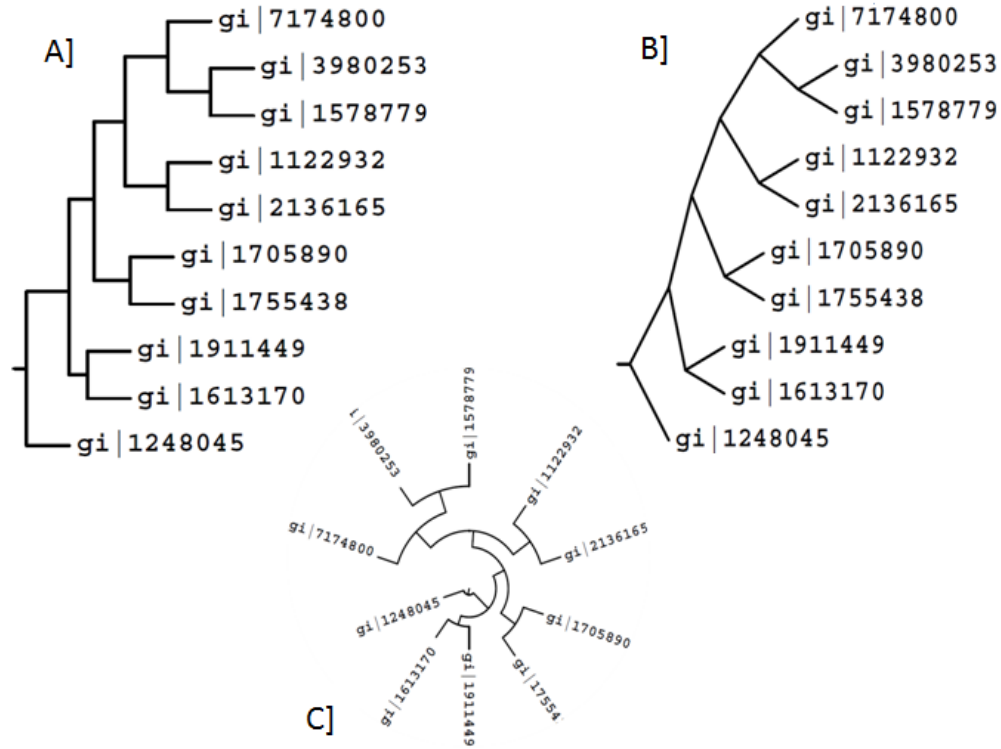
A]

gi|7174800
gi|3980253
gi|1578779
gi|1122932
gi|2136165
gi|1705890
gi|1755438
gi|1911449
gi|1613170
gi|1248045

B]

gi|7174800
gi|3980253
gi|1578779
gi|1122932
gi|2136165
gi|1705890
gi|1755438
gi|1911449
gi|1613170
gi|1248045

i|3980253
gi|1578779
gi|1122932
gi|7174800
gi|2136165
gi|1248045
gi|1705890
gi|1613170
gi|1911449
gi|17554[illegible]

C]